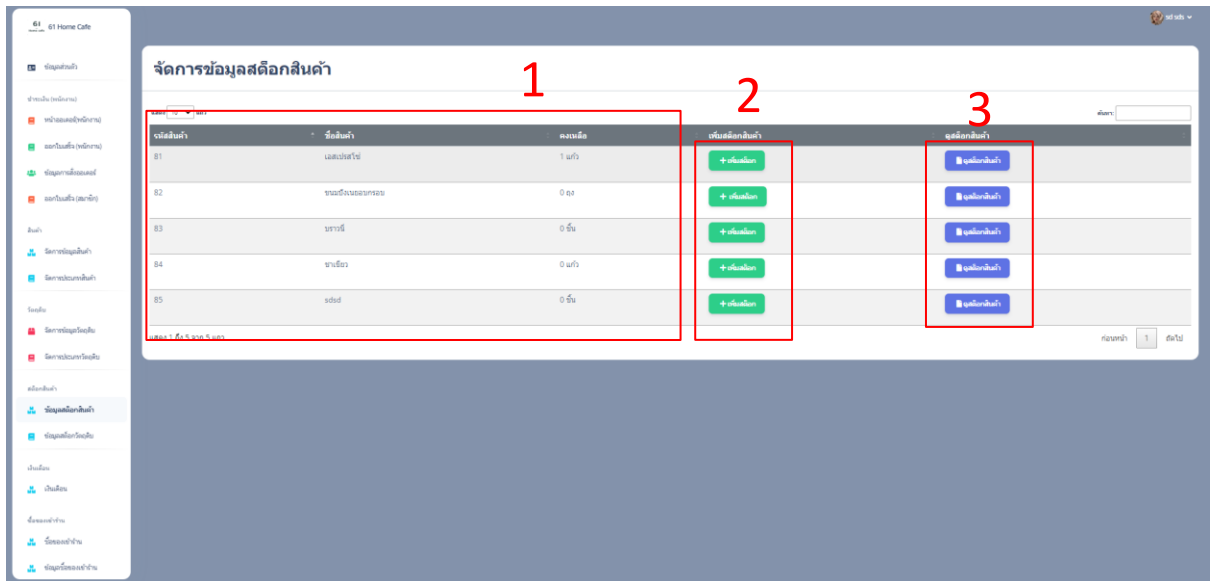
61 Home Cafe

ข้อมูลส่วนตัว

ดำเนินงาน (พนักงาน)

หน้าออเดอร์(พนักงาน)

ออกใบเสร็จ (พนักงาน)

ข้อมูลการสั่งออเดอร์

ออกใบเสร็จ (สมาชิก)

สินค้า

จัดการข้อมูลสินค้า

จัดการประเภทสินค้า

วัตถุดิบ

จัดการข้อมูลวัตถุดิบ

จัดการประเภทวัตถุดิบ

สต๊อกสินค้า

ข้อมูลสต๊อกสินค้า

ข้อมูลสต๊อกวัตถุดิบ

เงินเดือน

เงินเดือน

ซื้อของเข้าร้าน

ซื้อของเข้าร้าน

ข้อมูลซื้อของเข้าร้าน

sd sds

จัดการข้อมูลสต๊อกสินค้า

1

2

3

แสดง 10 แถว

ค้นหา:

| รหัสสินค้า | ชื่อสินค้า | คงเหลือ | เพิ่มสต๊อกสินค้า | ดูสต๊อกสินค้า |
|---|---|---|---|---|
| 81 | เอสเปรสโซ่ | 1 แก้ว | + เพิ่มสต๊อก | ดูสต๊อกสินค้า |
| 82 | ขนมปังเนยอบกรอบ | 0 ถุง | + เพิ่มสต๊อก | ดูสต๊อกสินค้า |
| 83 | บราวนี่ | 0 ชิ้น | + เพิ่มสต๊อก | ดูสต๊อกสินค้า |
| 84 | ชาเขียว | 0 แก้ว | + เพิ่มสต๊อก | ดูสต๊อกสินค้า |
| 85 | sdsd | 0 ชิ้น | + เพิ่มสต๊อก | ดูสต๊อกสินค้า |

แสดง 1 ถึง 5 จาก 5 แถว

ก่อนหน้า 1 ถัดไป